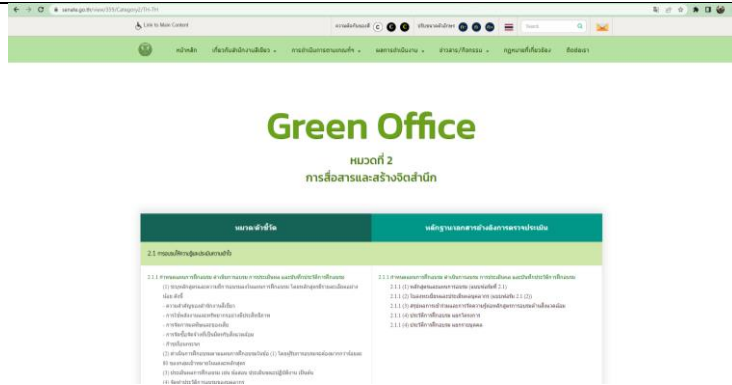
senate.go.th/view/331/Category2/TH-TH

Link to Main Content

Search

หน้าหลัก เกี่ยวกับสำนักงานเลขาธิการ การดำเนินการตามเกณฑ์ฯ ผลการดำเนินงาน ข่าวสาร/กิจกรรม กฎหมายที่เกี่ยวข้อง ติดต่อเรา

Green Office

หมวดที่ 2

การสื่อสารและสร้างจิตสำนึก

| หมวด/ตัวชี้วัด | หลักฐานเอกสารอ้างอิงการตรวจประเมิน |
|---|---|
| 2.1 การอบรมให้ความรู้และประเมินความเข้าใจ | |
| 2.1.1 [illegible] | 2.1.1 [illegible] |